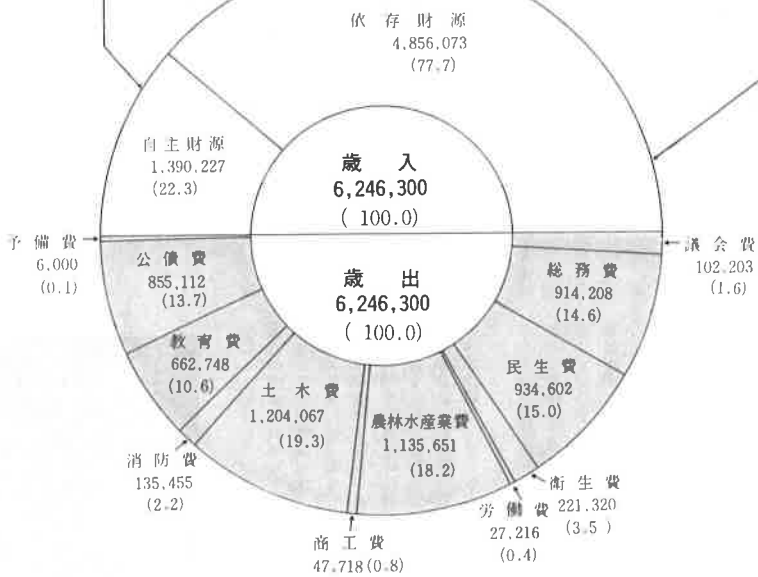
依存財源
4,856,073
(77.7)

自主財源
1,390,227
(22.3)

歳　入
6,246,300
( 100.0)

予備費
6,000
(0.1)

公債費
855,112
(13.7)

歳　出
6,246,300
( 100.0)

議会費
102,203
(1.6)

総務費
914,208
(14.6)

教育費
662,748
(10.6)

民生費
934,602
(15.0)

土木費
1,204,067
(19.3)

農林水産業費
1,135,651
(18.2)

消防費
135,455
(2.2)

衛生費
221,320
(3.5 )

労働費
27,216
(0.4)

商工費
47,718(0.8)